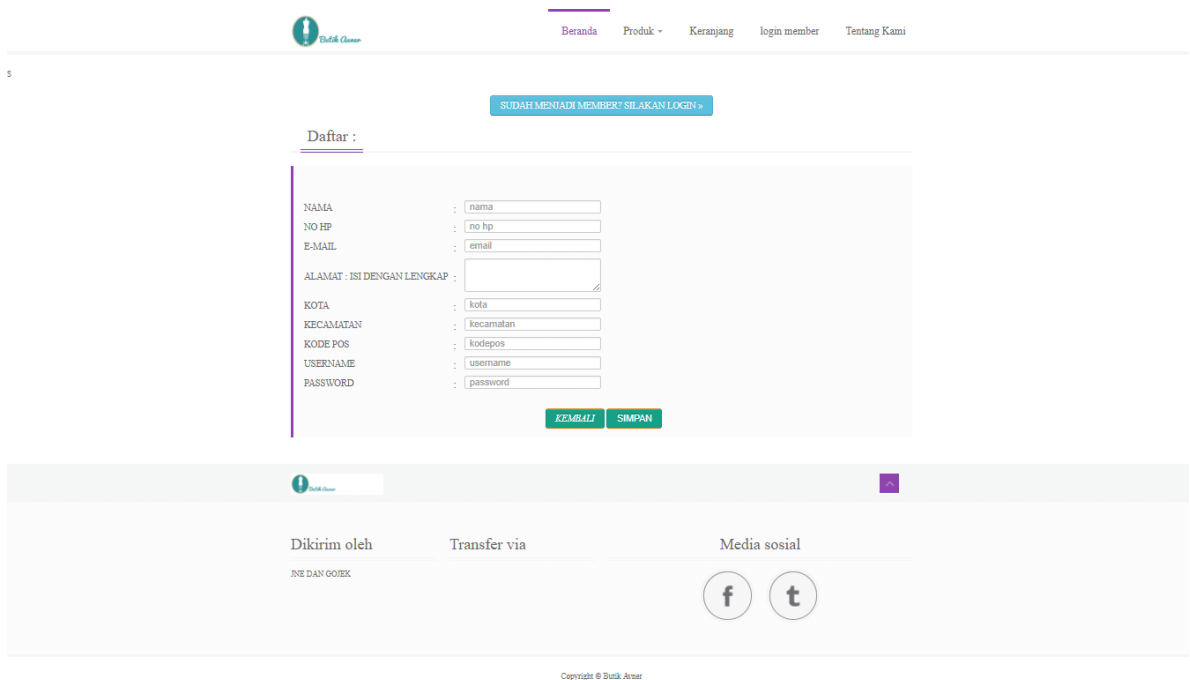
Butik Avner

Beranda Produk Keranjang login member Tentang Kami

s

SUDAH MENJADI MEMBER? SILAKAN LOGIN »

Daftar :

NAMA : nama
NO HP : no hp
E-MAIL : email
ALAMAT : ISI DENGAN LENGKAP :
KOTA : kota
KECAMATAN : kecamatan
KODE POS : kodepos
USERNAME : username
PASSWORD : password

KEMBALI SIMPAN

Butik Avner

Dikirim oleh

JNE DAN GOJEK

Transfer via

Media sosial

f t

Copyright © Butik Avner